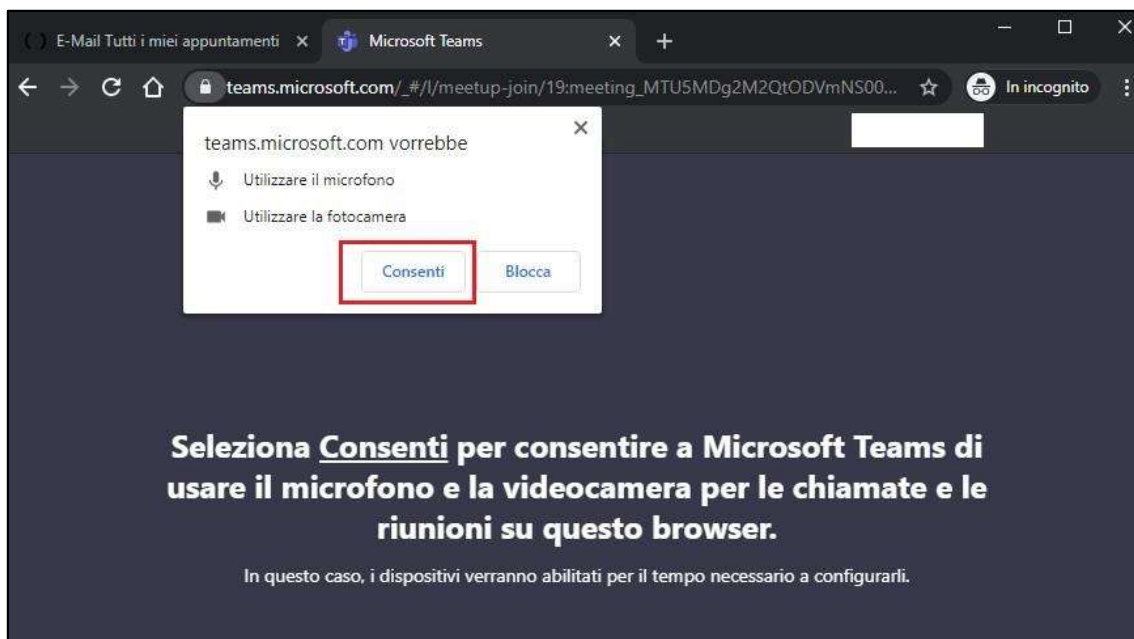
E-Mail Tutti i miei appuntamenti ×

Microsoft Teams ×

+

teams.microsoft.com/_#/l/meetup-join/19:meeting_MTU5MDg2M2QtODVmNS00...

In incognito

teams.microsoft.com vorrebbe

×

Utilizzare il microfono

Utilizzare la fotocamera

Consenti

Blocca

Seleziona Consenti per consentire a Microsoft Teams di usare il microfono e la videocamera per le chiamate e le riunioni su questo browser.

In questo caso, i dispositivi verranno abilitati per il tempo necessario a configurarli.